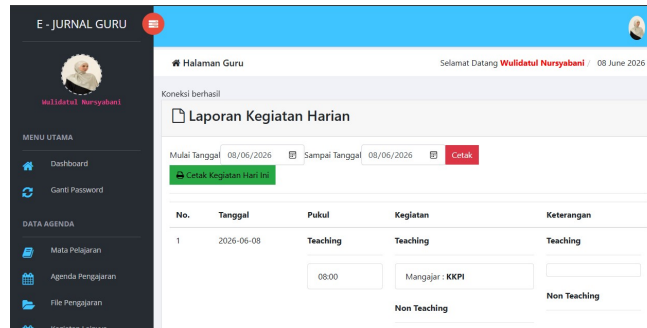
E - JURNAL GURU

Wulidatul Nursyabani

MENU UTAMA

Dashboard

Ganti Password

DATA AGENDA

Mata Pelajaran

Agenda Pengajaran

File Pengajaran

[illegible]

Halaman Guru

Selamat Datang **Wulidatul Nursyabani** / 08 June 2026

Koneksi berhasil

Laporan Kegiatan Harian

Mulai Tanggal 08/06/2026 Sampai Tanggal 08/06/2026 Cetak

Cetak Kegiatan Hari Ini

| No. | Tanggal | Pukul | Kegiatan | Keterangan |
|---|---|---|---|---|
| 1 | 2026-06-08 | Teaching | Teaching | Teaching |
| | | 08:00 | Mangajar : KKPI | |
| | | | Non Teaching | Non Teaching |